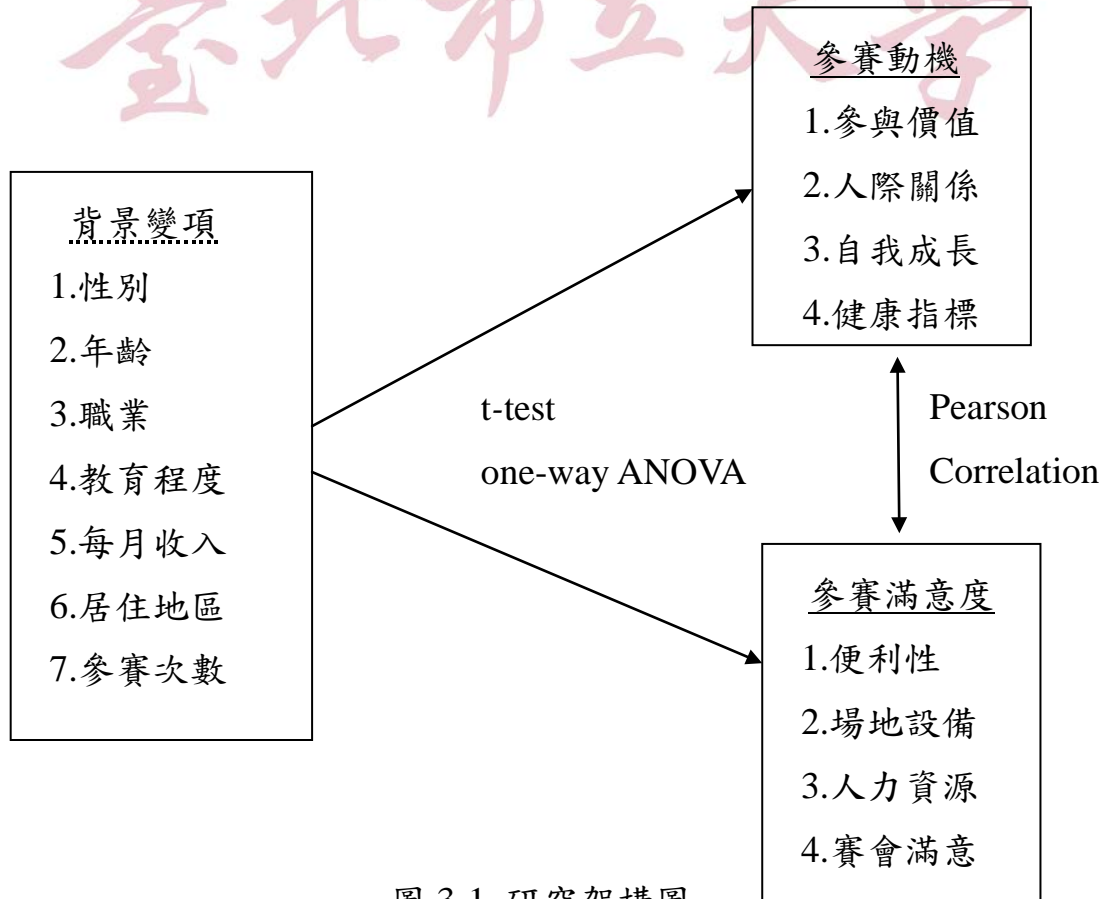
臺北市立大學

參賽動機
1.參與價值
2.人際關係
3.自我成長
4.健康指標

背景變項
1.性別
2.年齡
3.職業
4.教育程度
5.每月收入
6.居住地區
7.參賽次數

t-test
one-way ANOVA

Pearson
Correlation

參賽滿意度
1.便利性
2.場地設備
3.人力資源
4.賽會滿意

圖 3-1 研究架構圖